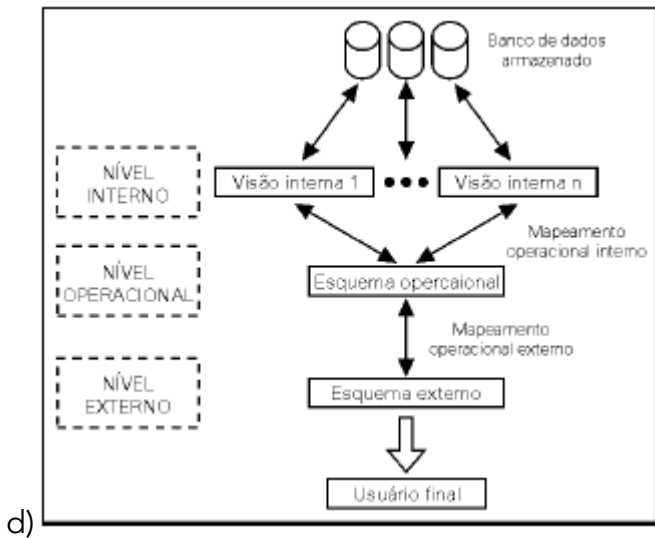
Banco de dados armazenado

NÍVEL INTERNO

Visão interna 1

Visão interna n

Mapeamento operacional interno

NÍVEL OPERACIONAL

Esquema opercaional

Mapeamento operacional externo

NÍVEL EXTERNO

Esquema externo

Usuário final

d)